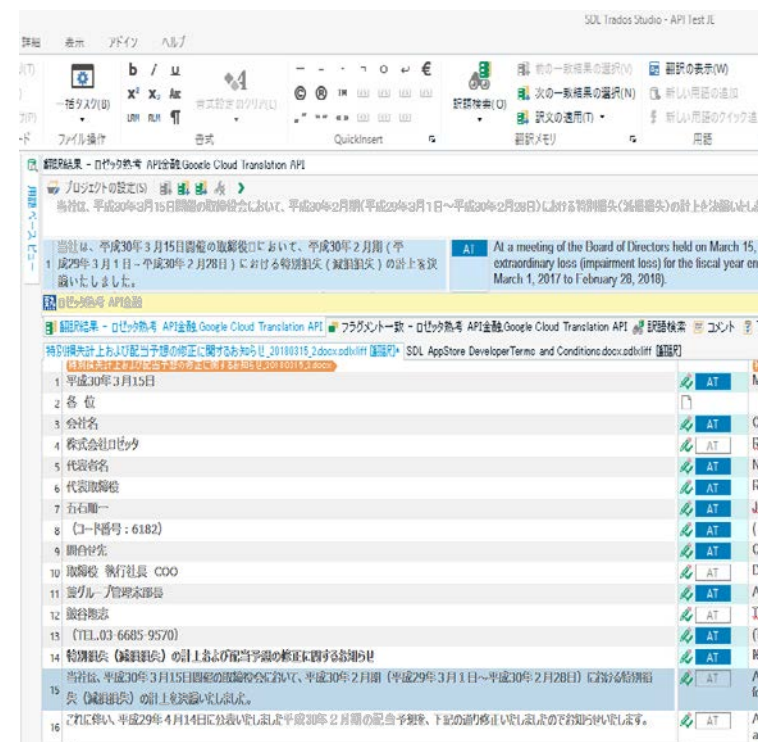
SDL Trados Studio - API Test JL

詳細 表示 アドイン ヘルプ

一括タスク(B)
ファイル操作
書式
書式設定のクリア(L)
QuickInsert
訳語検索(O)
前の一致結果の選択(V)
次の一致結果の選択(N)
訳文の適用(T)
翻訳メモリ
翻訳の表示(W)
新しい用語の追加
新しい用語のクイック追
用語

翻訳結果 - ロゼッタ熟考 API金融,Google Cloud Translation API
プロジェクトの設定(S)
当社は、平成30年3月15日開催の取締役会において、平成30年2月期（平成29年3月1日～平成30年2月28日）における特別損失（減損損失）の計上を決議いたしました。

1 当社は、平成30年３月15日開催の取締役会において、平成30年２月期（平成29年３月１日～平成30年２月28日）における特別損失（減損損失）の計上を決議いたしました。
AT At a meeting of the Board of Directors held on March 15, extraordinary loss (impairment loss) for the fiscal year en March 1, 2017 to February 28, 2018).

ロゼッタ熟考 API金融

翻訳結果 - ロゼッタ熟考 API金融,Google Cloud Translation API フラグメント一致 - ロゼッタ熟考 API金融,Google Cloud Translation API 訳語検索 コメント

特別損失計上および配当予想の修正に関するお知らせ_20180315_2.docx.sdlxliff [翻訳済] SDL AppStore DeveloperTerms and Conditions.docx.sdlxliff [翻訳済]

特別損失計上および配当予想の修正に関するお知らせ_20180315_2.docx

| | | | |
|---|---|---|---|
| 1 | 平成30年3月15日 | AT | M |
| 2 | 各 位 | | |
| 3 | 会社名 | AT | C |
| 4 | 株式会社ロゼッタ | AT | R |
| 5 | 代表者名 | AT | N |
| 6 | 代表取締役 | AT | R |
| 7 | 五石順一 | AT | J |
| 8 | （コード番号：6182） | AT | ( |
| 9 | 問合せ先 | AT | C |
| 10 | 取締役 執行役員 COO | AT | D |
| 11 | 管グループ管理本部長 | AT | A |
| 12 | 鈴谷瑞志 | AT | I |
| 13 | （TEL.03-6685-9570） | AT | ( |
| 14 | 特別損失（減損損失）の計上および配当予想の修正に関するお知らせ | AT | N |
| 15 | 当社は、平成30年３月15日開催の取締役会において、平成30年２月期（平成29年３月１日～平成30年２月28日）における特別損失（減損損失）の計上を決議いたしました。 | AT | A |
| 16 | これに伴い、平成29年４月14日に公表いたしました平成30年２月期の配当予想を、下記の通り修正いたしましたのでお知らせいたします。 | AT | A |